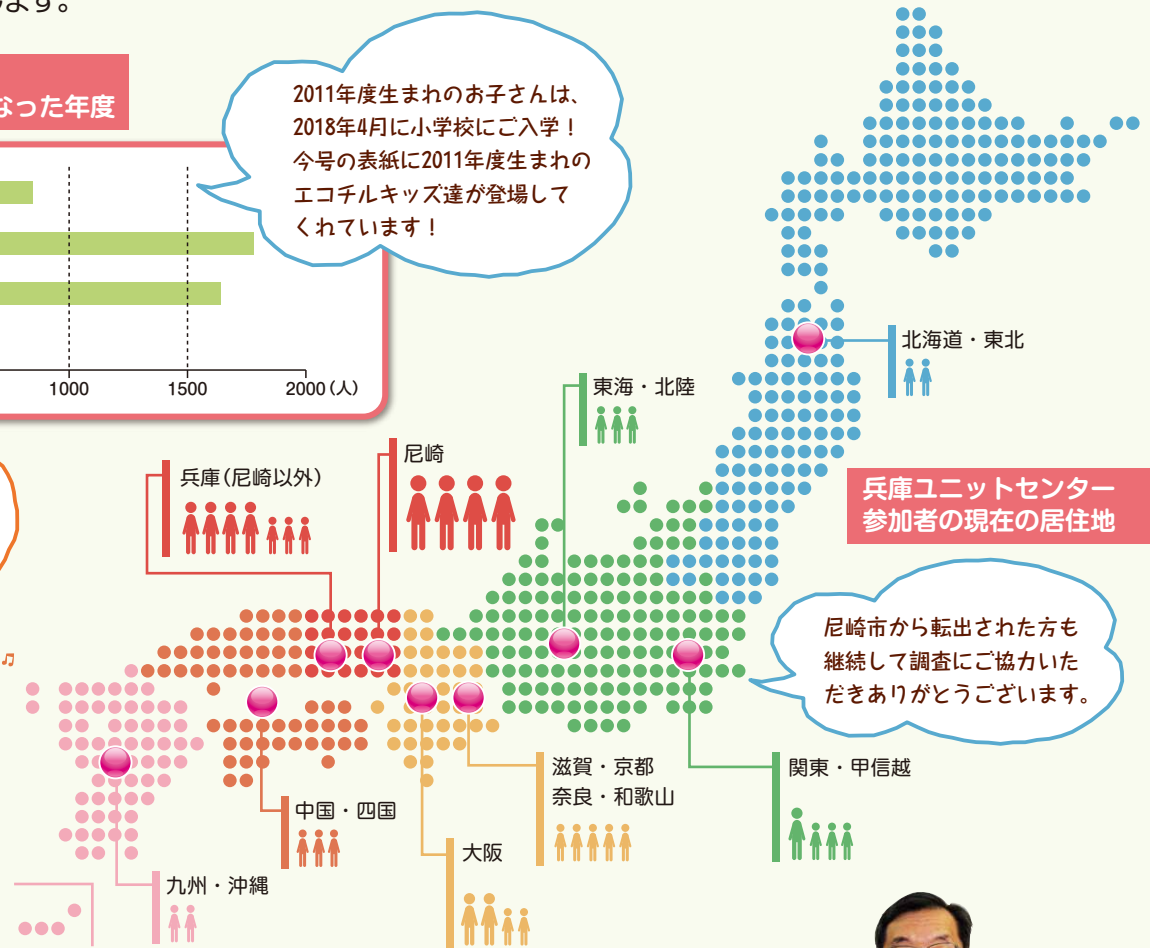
ます。

なった年度

1000
1500
2000（人）

2011年度生まれのお子さんは、2018年4月に小学校にご入学！今号の表紙に2011年度生まれのエコチルキッズ達が登場してくれています！

北海道・東北

東海・北陸

兵庫ユニットセンター
参加者の現在の居住地

兵庫（尼崎以外）

尼崎

尼崎市から転出された方も継続して調査にご協力いただきありがとうございます。

滋賀・京都
奈良・和歌山

関東・甲信越

中国・四国

大阪

九州・沖縄